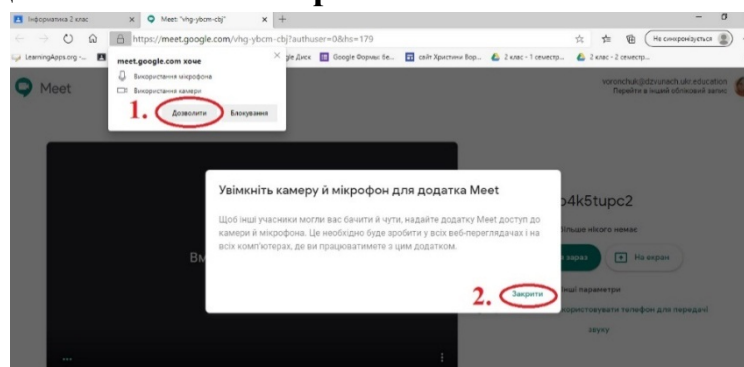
Інформатика 2 клас

Meet: "vhg-ybcm-cbj"

https://meet.google.com/vhg-ybcm-cbj?authuser=0&hs=179

Не синхронізується

LearningApps.org - ...

gle Диск

Google Форми: бе...

сайт Христини Бор...

2 клас - 1 семестр...

2 клас - 2 семестр...

meet.google.com хоче

Використання мікрофона

Використання камери

1.

Дозволити

Блокувати

Meet

voronchuk@dzvunech.ukr.education

Перейти в інший обліковий запис

Увімкніть камеру й мікрофон для додатка Meet

Щоб інші учасники могли вас бачити й чути, надайте додатку Meet доступ до камери й мікрофона. Це необхідно буде зробити у всіх веб-переглядачах і на всіх комп'ютерах, де ви працюватимете з цим додатком.

2.

Закрити

Вм

p4k5tupc2

більше нікого немає

зараз

На екран

інші параметри

користовувати телефон для передачі

звуку